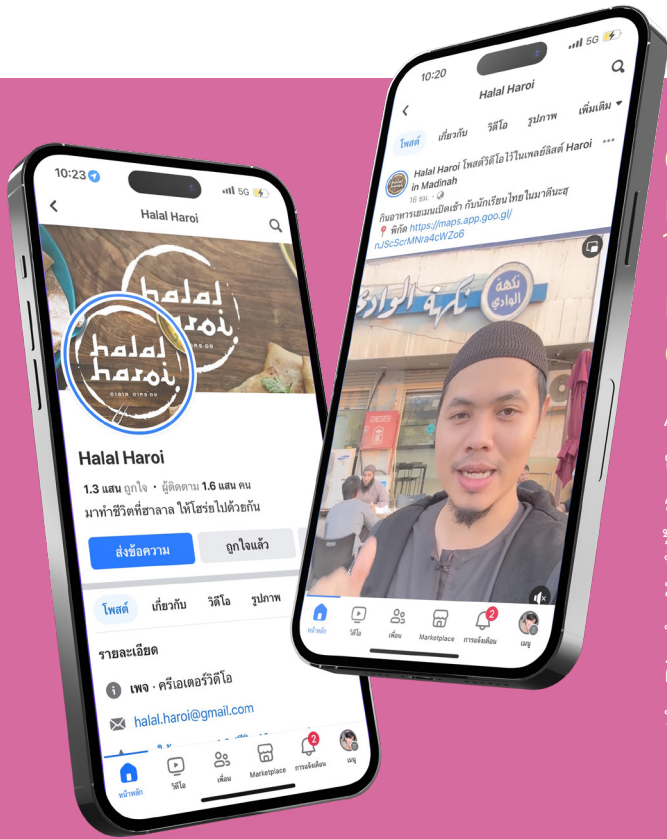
10:23
5G
Halal Haroi
halal haroi
Halal Haroi
1.3 แสน ถูกใจ • ผู้ติดตาม 1.6 แสน คน
มาทำชีวิตที่ฮาลาล ให้โฮร่อยไปด้วยกัน
ส่งข้อความ
ถูกใจแล้ว
โพสต์ เกี่ยวกับ วิดีโอ รูปภาพ
รายละเอียด
เพจ · ครีเอเตอร์วิดีโอ
halal.haroi@gmail.com
หน้าหลัก วิดีโอ เพื่อน Marketplace 2 การแจ้งเตือน เมนู

10:20
5G
Halal Haroi
โพสต์ เกี่ยวกับ วิดีโอ รูปภาพ เพิ่มเติม
Halal Haroi โพสต์วิดีโอไว้ในเพลย์ลิสต์ Haroi in Madinah
16 ชม.
กินอาหารเยเมนปิดเช้า กับนักเรียนไทยในมาดีนะฮฺ
📍 พิกัด https://maps.app.goo.gl/rJScScrMNra4cWZo6
نكهة الوادي
หน้าหลัก วิดีโอ เพื่อน Marketplace 2 การแจ้งเตือน เมนู